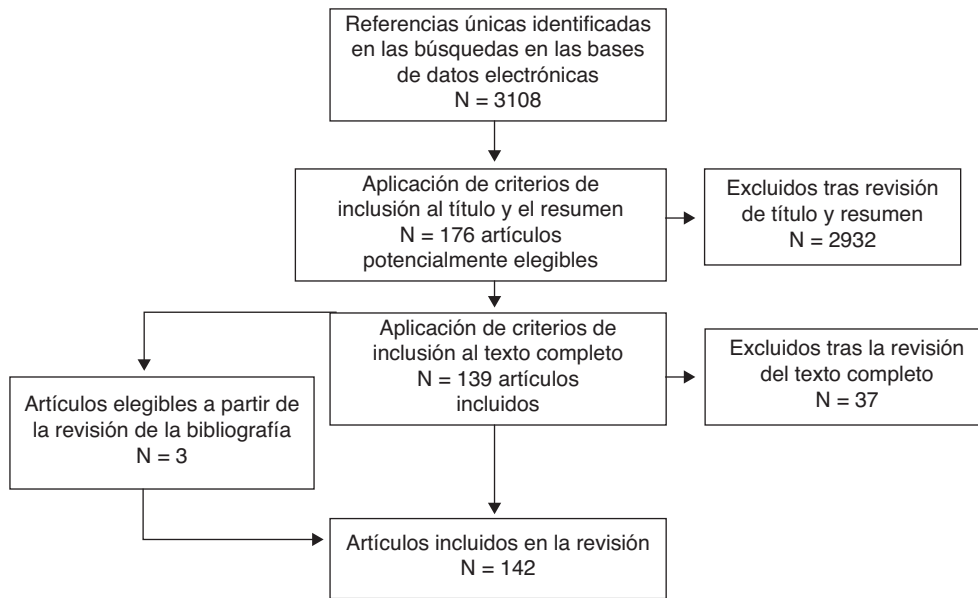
Referencias únicas identificadas en las búsquedas en las bases de datos electrónicas
N = 3108

Aplicación de criterios de inclusión al título y el resumen
N = 176 artículos potencialmente elegibles

Excluidos tras revisión de título y resumen
N = 2932

Aplicación de criterios de inclusión al texto completo
N = 139 artículos incluidos

Excluidos tras la revisión del texto completo
N = 37

Artículos elegibles a partir de la revisión de la bibliografía
N = 3

Artículos incluidos en la revisión
N = 142